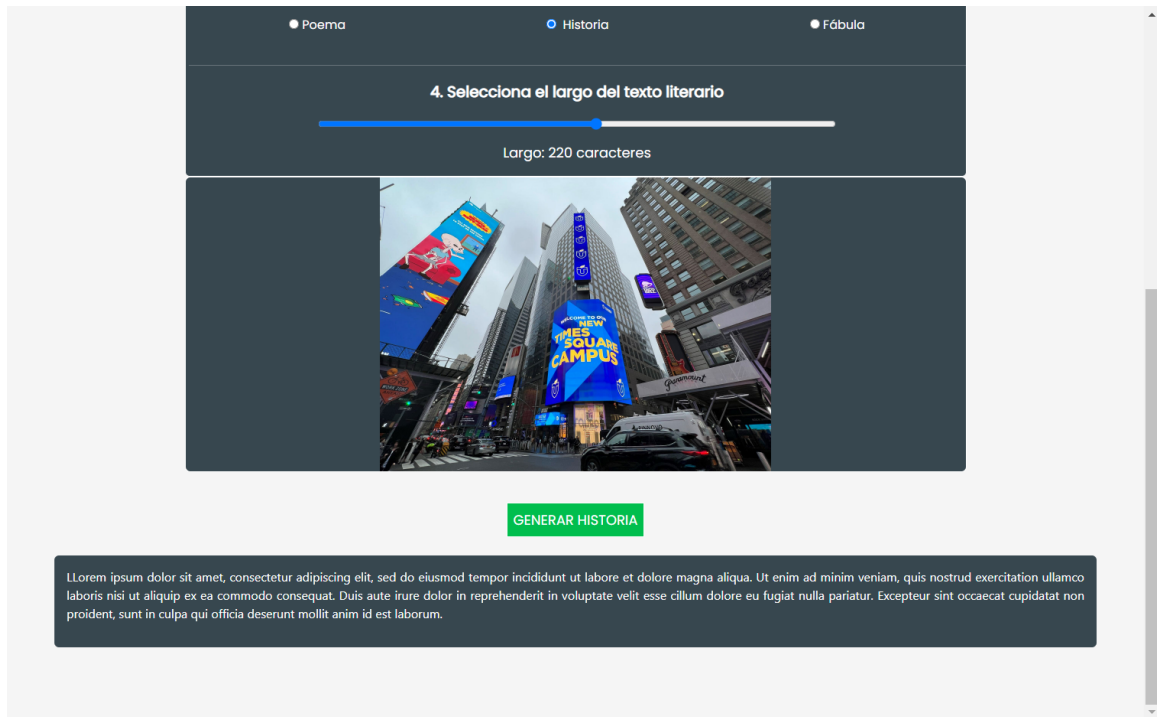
Poema
Historia
Fábula

4. Selecciona el largo del texto literario

Largo: 220 caracteres

WELCOME TO OUR NEW TIMES SQUARE CAMPUS

Paramount

GENERAR HISTORIA

LLorem ipsum dolor sit amet, consectetur adipiscing elit, sed do eiusmod tempor incididunt ut labore et dolore magna aliqua. Ut enim ad minim veniam, quis nostrud exercitation ullamco laboris nisi ut aliquip ex ea commodo consequat. Duis aute irure dolor in reprehenderit in voluptate velit esse cillum dolore eu fugiat nulla pariatur. Excepteur sint occaecat cupidatat non proident, sunt in culpa qui officia deserunt mollit anim id est laborum.